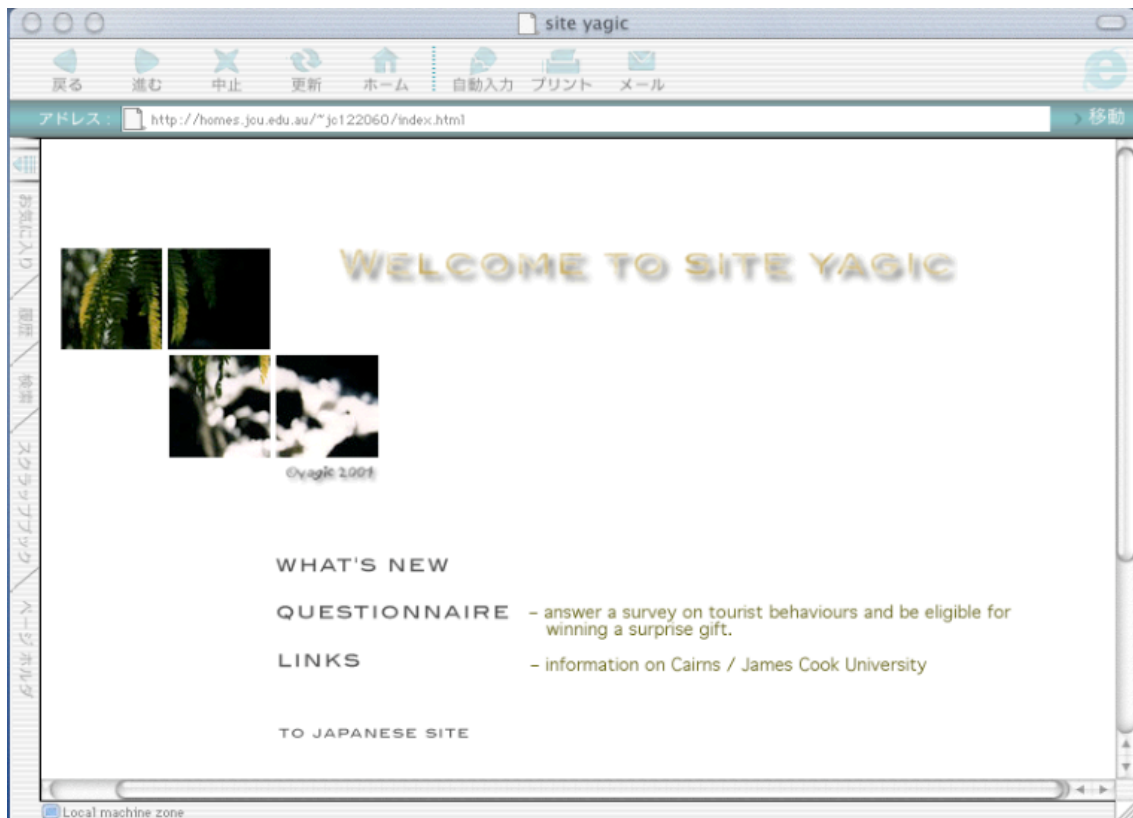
site yagic

戻る 進む 中止 更新 ホーム 自動入力 プリント メール

アドレス : http://homes.jcu.edu.au/~jc122060/index.html

移動

お気に入り 履歴 検索 スクラップブック ページホルダ

WELCOME TO SITE YAGIC

©yagic 2001

WHAT'S NEW

QUESTIONNAIRE – answer a survey on tourist behaviours and be eligible for winning a surprise gift.

LINKS – information on Cairns / James Cook University

TO JAPANESE SITE

Local machine zone